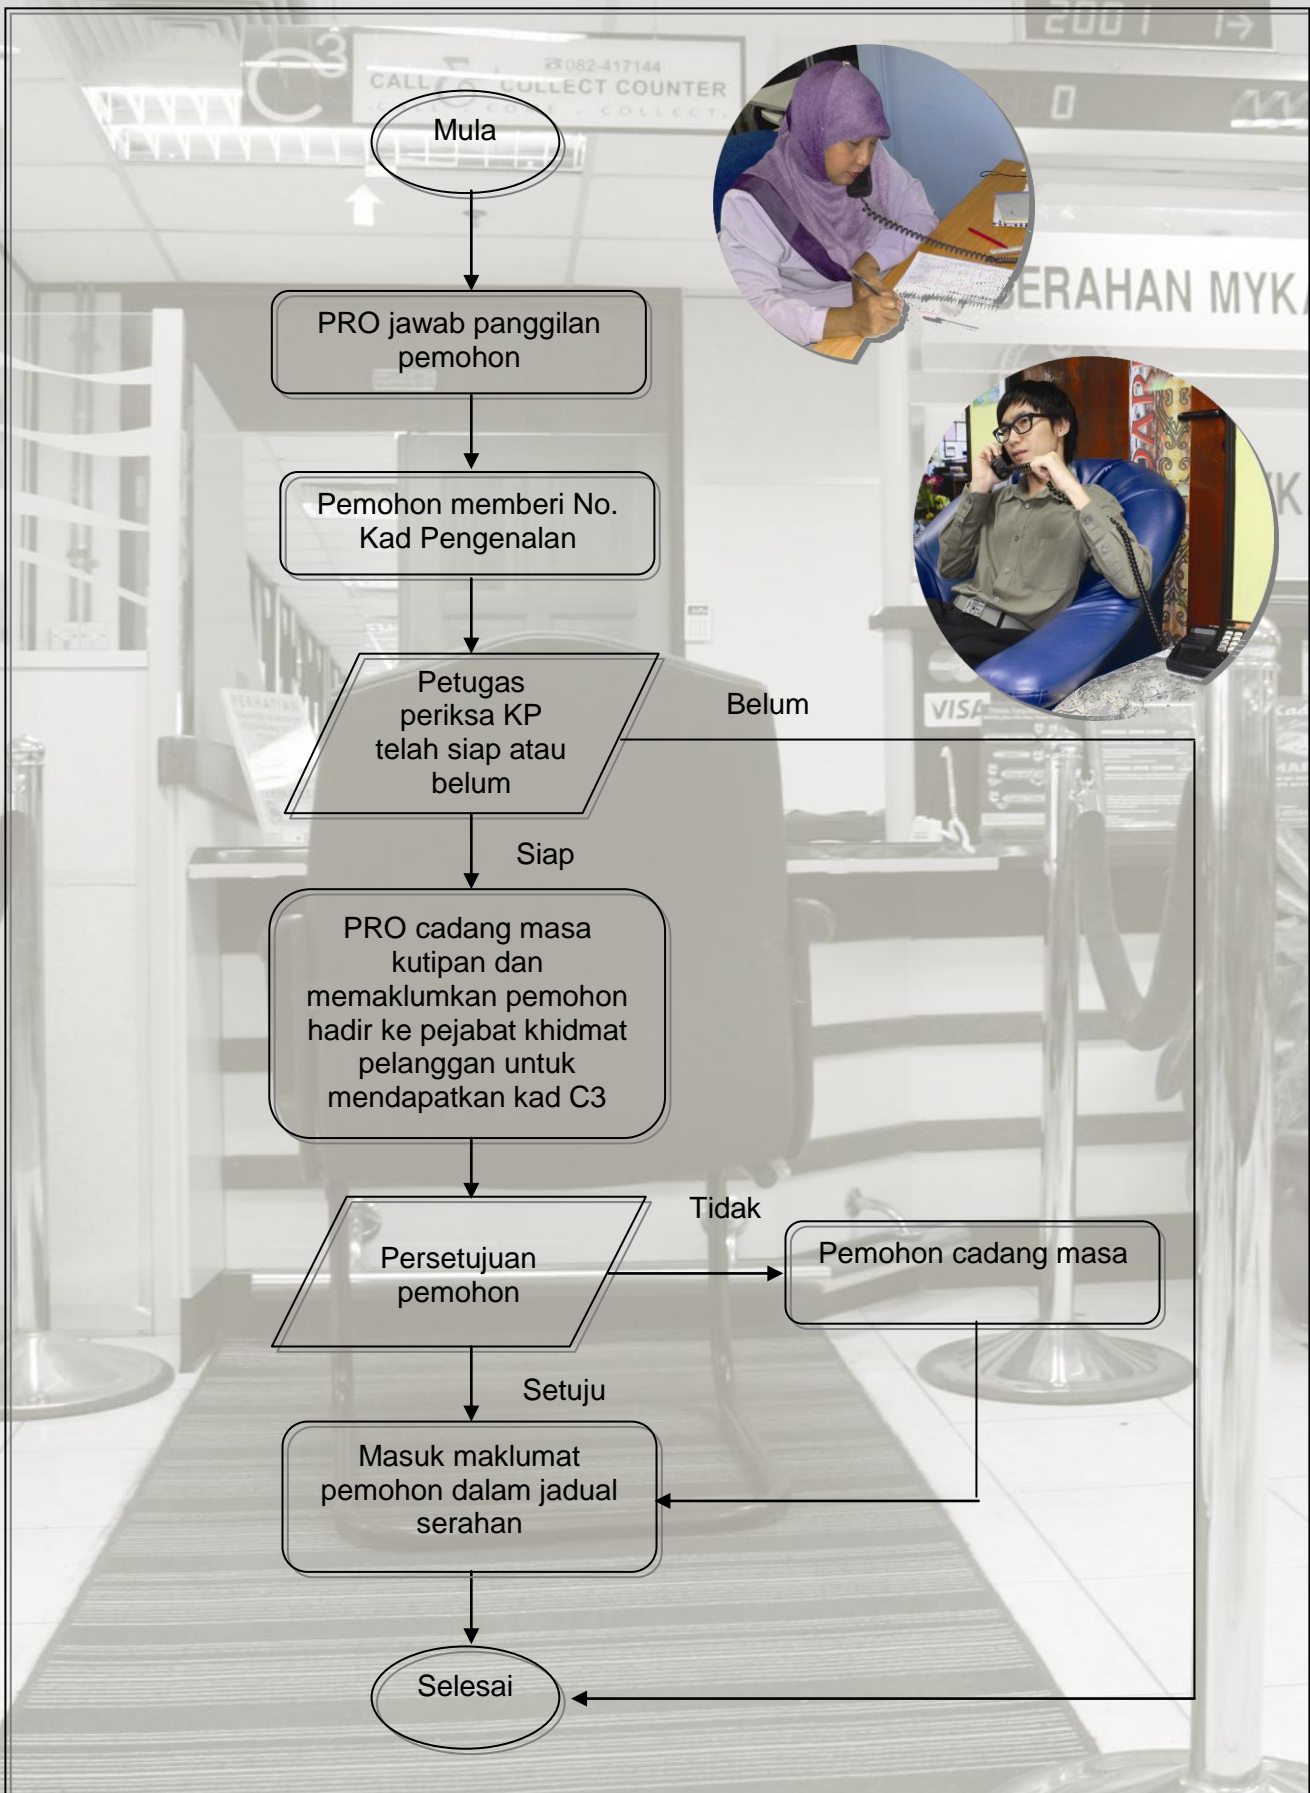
2001

C3

☎082-417144

CALL COLLECT COUNTER

Mula

ERAHAN MYK

PRO jawab panggilan pemohon

Pemohon memberi No. Kad Pengenalan

Petugas periksa KP telah siap atau belum

Belum

VISA

Siap

PRO cadang masa kutipan dan memaklumkan pemohon hadir ke pejabat khidmat pelanggan untuk mendapatkan kad C3

Tidak

Persetujuan pemohon

Pemohon cadang masa

Setuju

Masuk maklumat pemohon dalam jadual serahan

Selesai